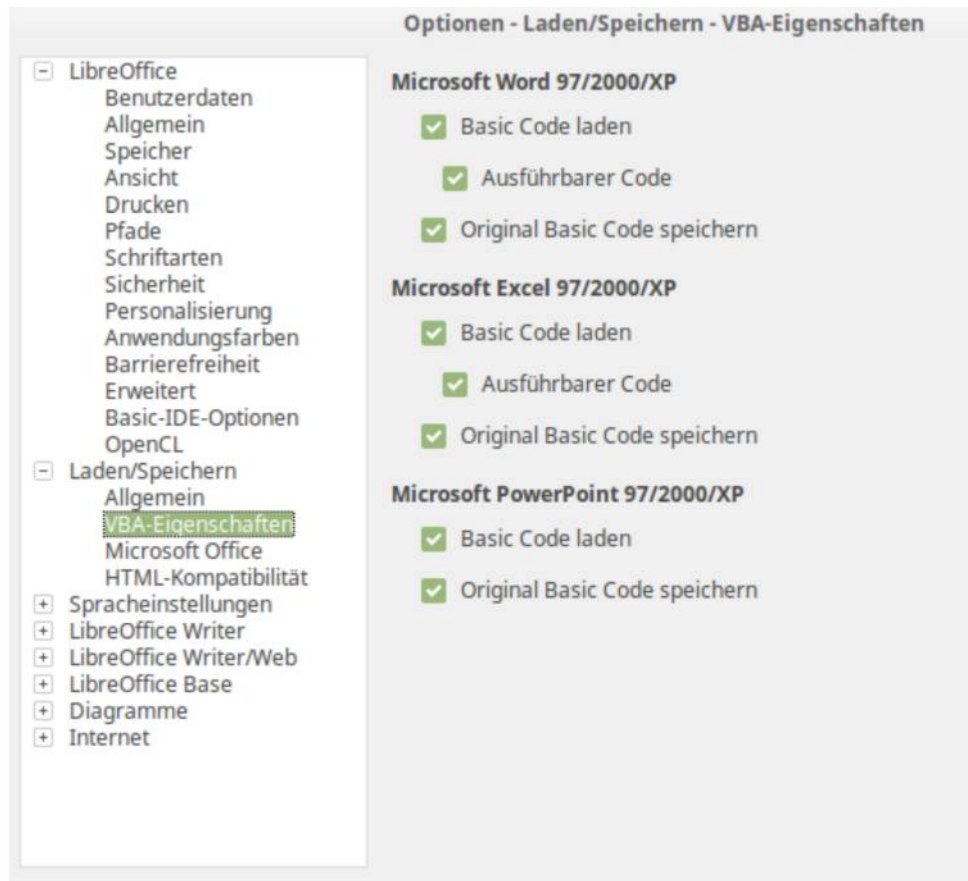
Optionen - Laden/Speichern - VBA-Eigenschaften

− LibreOffice
Benutzerdaten
Allgemein
Speicher
Ansicht
Drucken
Pfade
Schriftarten
Sicherheit
Personalisierung
Anwendungsfarben
Barrierefreiheit
Erweitert
Basic-IDE-Optionen
OpenCL
− Laden/Speichern
Allgemein
VBA-Eigenschaften
Microsoft Office
HTML-Kompatibilität
+ Spracheinstellungen
+ LibreOffice Writer
+ LibreOffice Writer/Web
+ LibreOffice Base
+ Diagramme
+ Internet

Microsoft Word 97/2000/XP
Basic Code laden
Ausführbarer Code
Original Basic Code speichern

Microsoft Excel 97/2000/XP
Basic Code laden
Ausführbarer Code
Original Basic Code speichern

Microsoft PowerPoint 97/2000/XP
Basic Code laden
Original Basic Code speichern